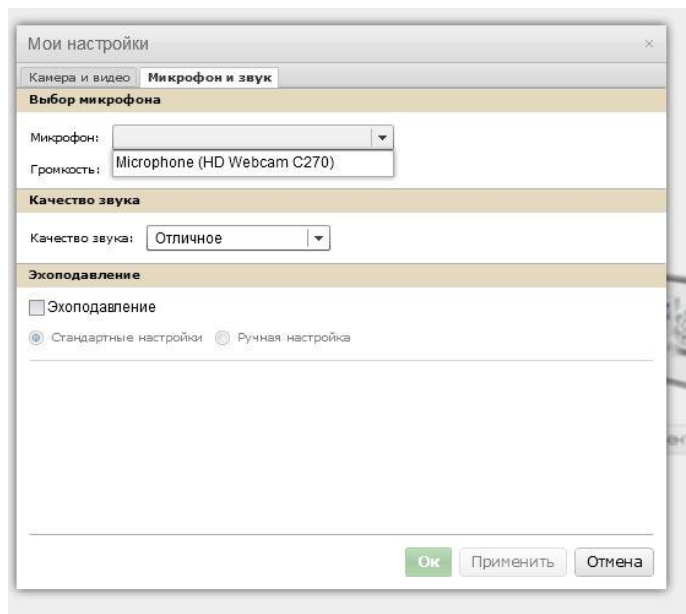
Мои настройки

×

Камера и видео

Микрофон и звук

Выбор микрофона

Микрофон:

Microphone (HD Webcam C270)

Громкость:

Качество звука

Качество звука:

Отличное

Эхоподавление

Эхоподавление

Стандартные настройки

Ручная настройка

Ок

Применить

Отмена